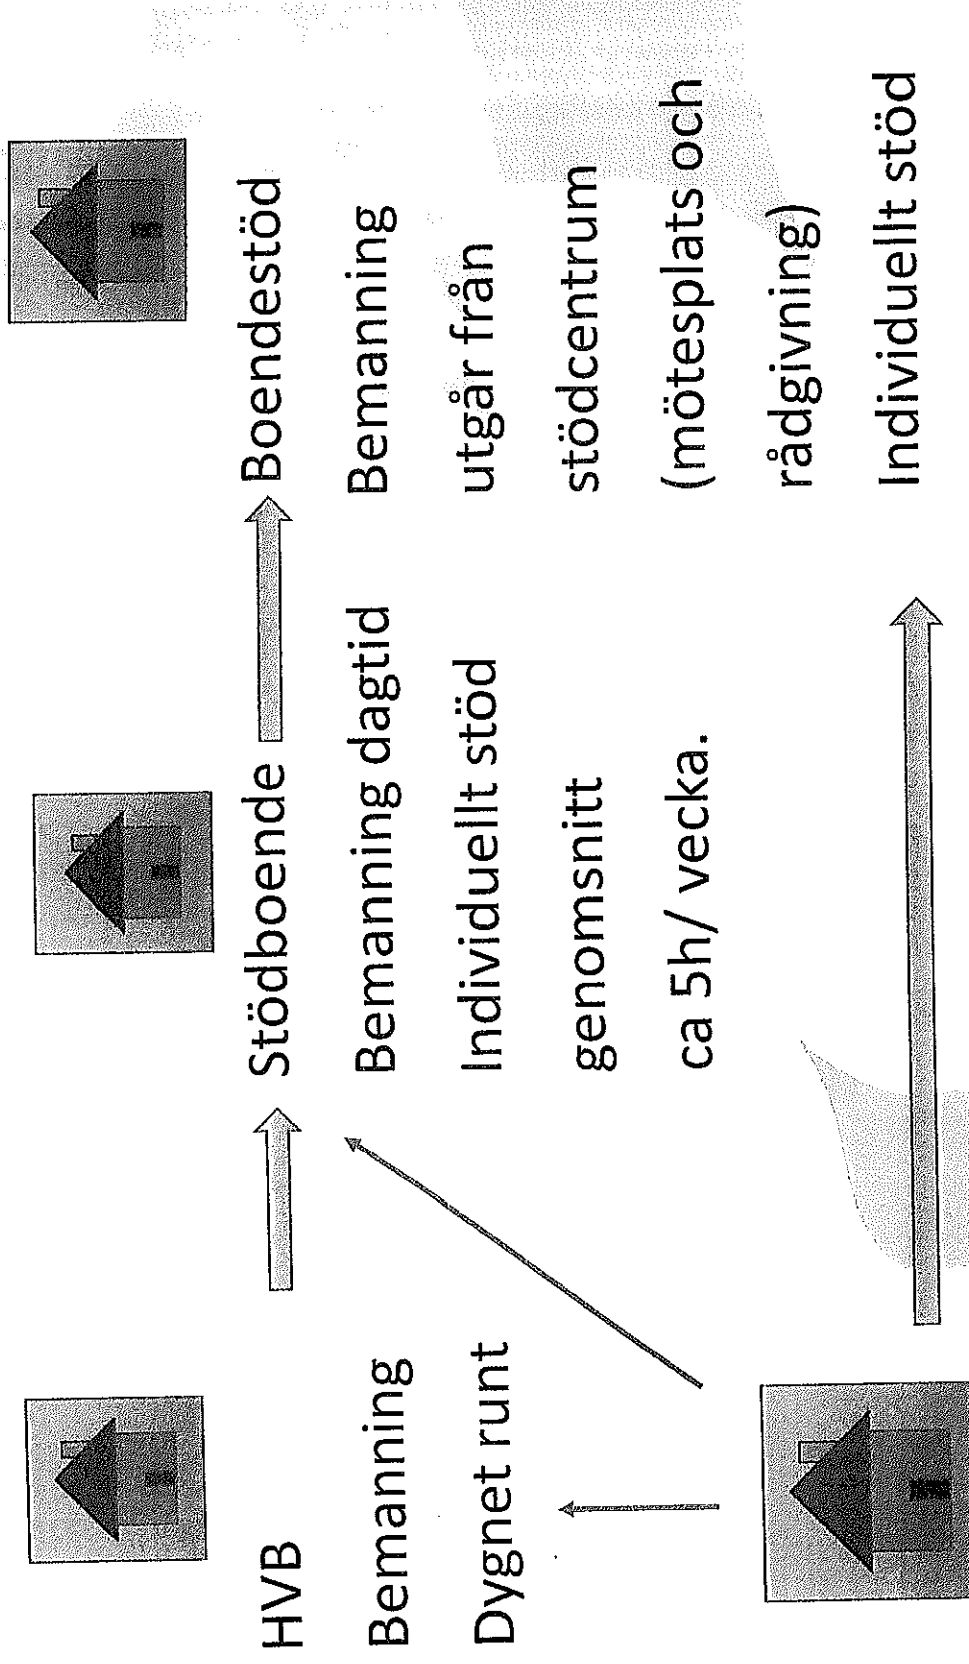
HVB

Bemanning

Dygnet runt

Stödboende

Bemanning dagtid

Individuellt stöd

genomsnitt

ca 5h/ vecka.

Boendestöd

Bemanning

utgår från

stödcentrum

(mötesplats och

rådgivning)

Individuellt stöd